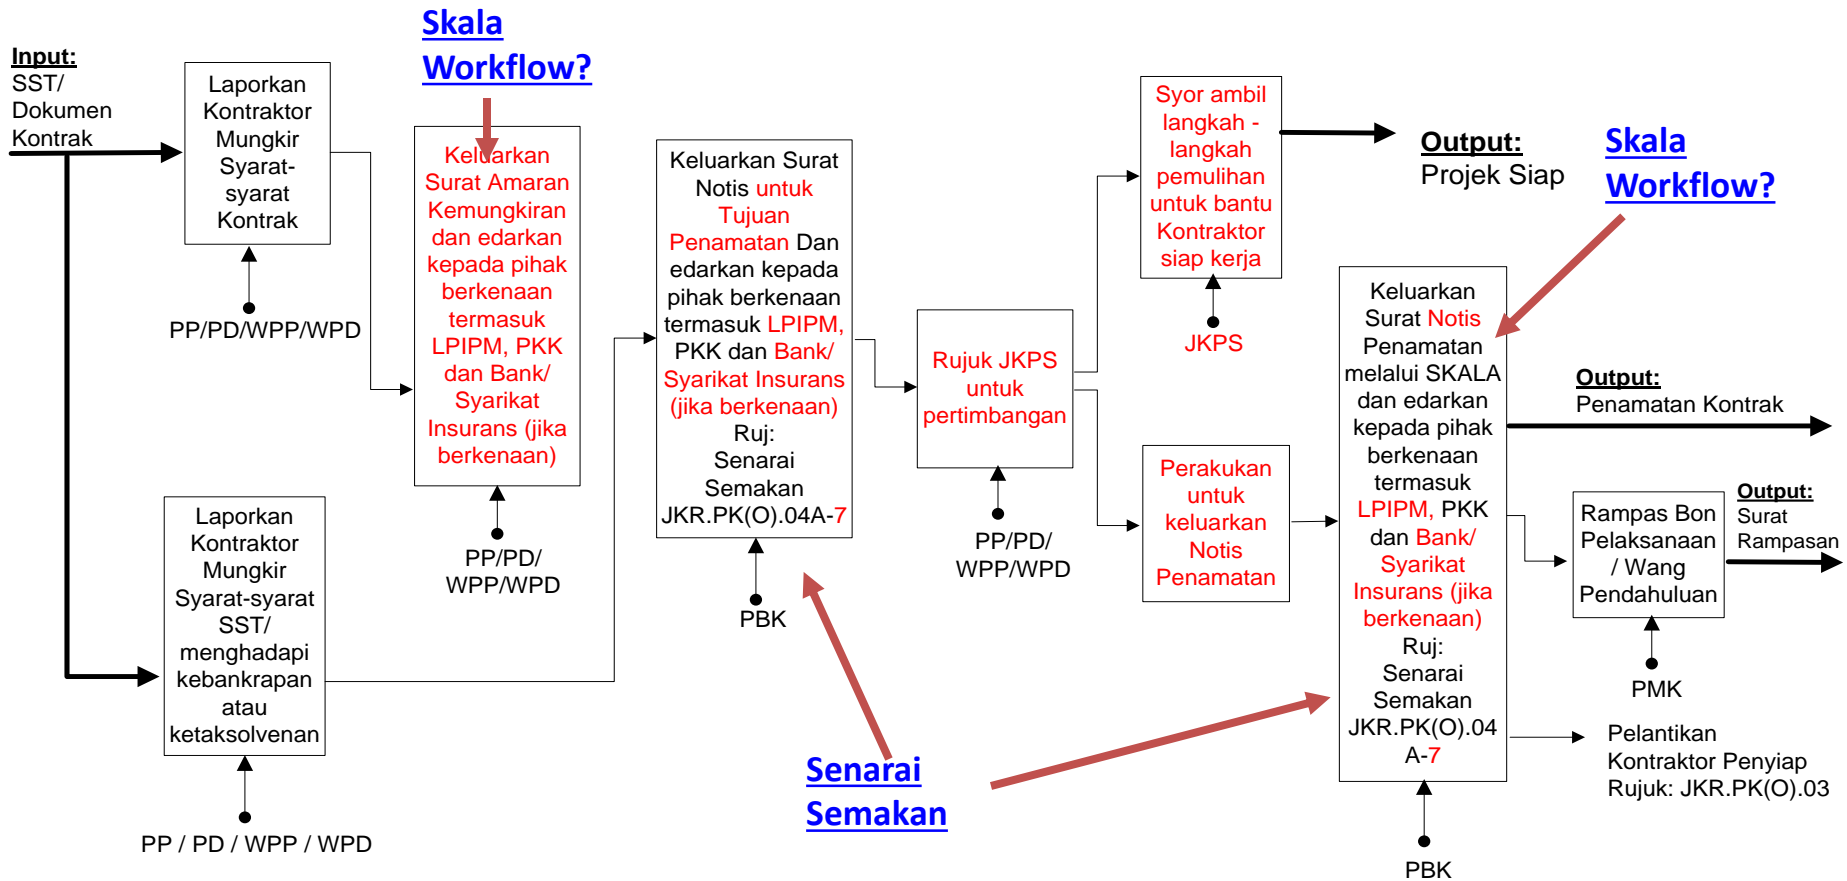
Skala Workflow?

Input:
SST/ Dokumen Kontrak

Laporkan Kontraktor Mungkir Syarat-syarat Kontrak

PP/PD/WPP/WPD

Keluarkan Surat Amaran Kemungkiran dan edarkan kepada pihak berkenaan termasuk LPIPM, PKK dan Bank/ Syarikat Insurans (jika berkenaan)

PP/PD/ WPP/WPD

Laporkan Kontraktor Mungkir Syarat-syarat SST/ menghadapi kebankrapan atau ketaksolvenan

PP / PD / WPP / WPD

Keluarkan Surat Notis untuk Tujuan Penamatan Dan edarkan kepada pihak berkenaan termasuk LPIPM, PKK dan Bank/ Syarikat Insurans (jika berkenaan) Ruj: Senarai Semakan JKR.PK(O).04A-7

PBK

Senarai Semakan

Rujuk JKPS untuk pertimbangan

PP/PD/ WPP/WPD

Syor ambil langkah - langkah pemulihan untuk bantu Kontraktor siap kerja

JKPS

Output:
Projek Siap

Skala Workflow?

Perakukan untuk keluarkan Notis Penamatan

Keluarkan Surat Notis Penamatan melalui SKALA dan edarkan kepada pihak berkenaan termasuk LPIPM, PKK dan Bank/ Syarikat Insurans (jika berkenaan) Ruj: Senarai Semakan JKR.PK(O).04 A-7

PBK

Output:
Penamatan Kontrak

Rampas Bon Pelaksanaan / Wang Pendahuluan

PMK

Output:
Surat Rampasan

Pelantikan Kontraktor Penyiap Rujuk: JKR.PK(O).03